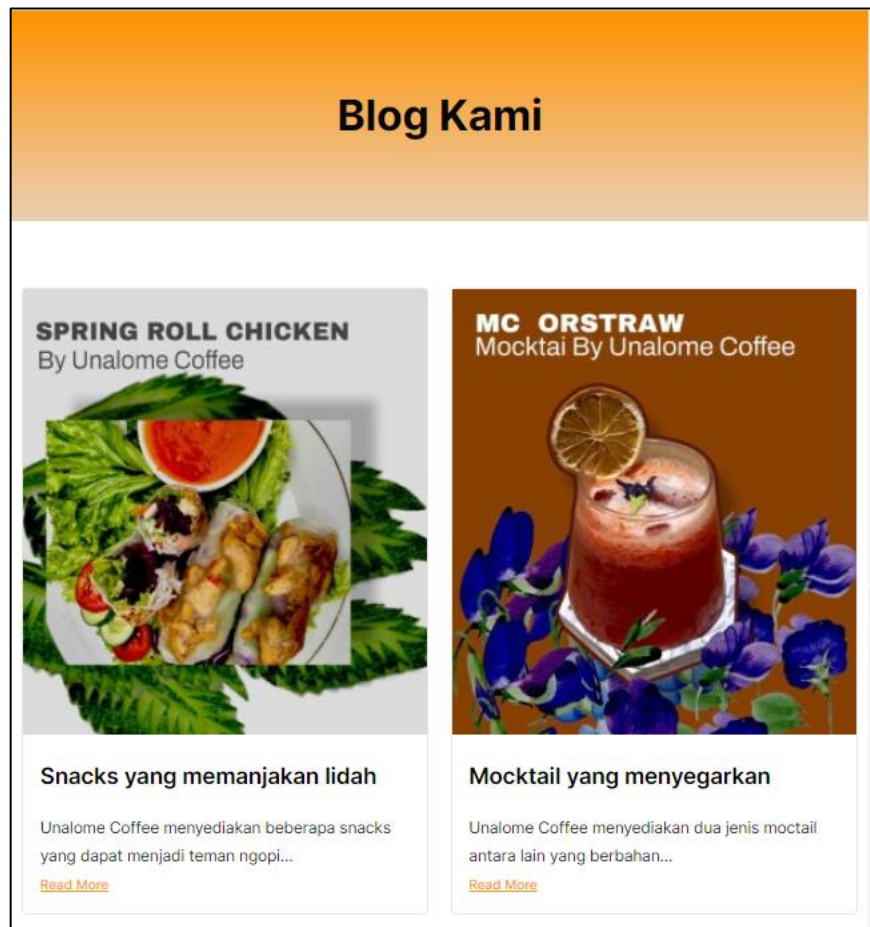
Blog Kami

SPRING ROLL CHICKEN
By Unalome Coffee

Snacks yang memanjakan lidah

Unalome Coffee menyediakan beberapa snacks yang dapat menjadi teman ngopi...

Read More

MC ORSTRAW
Mocktai By Unalome Coffee

Mocktail yang menyegarkan

Unalome Coffee menyediakan dua jenis moctail antara lain yang berbahan...

Read More